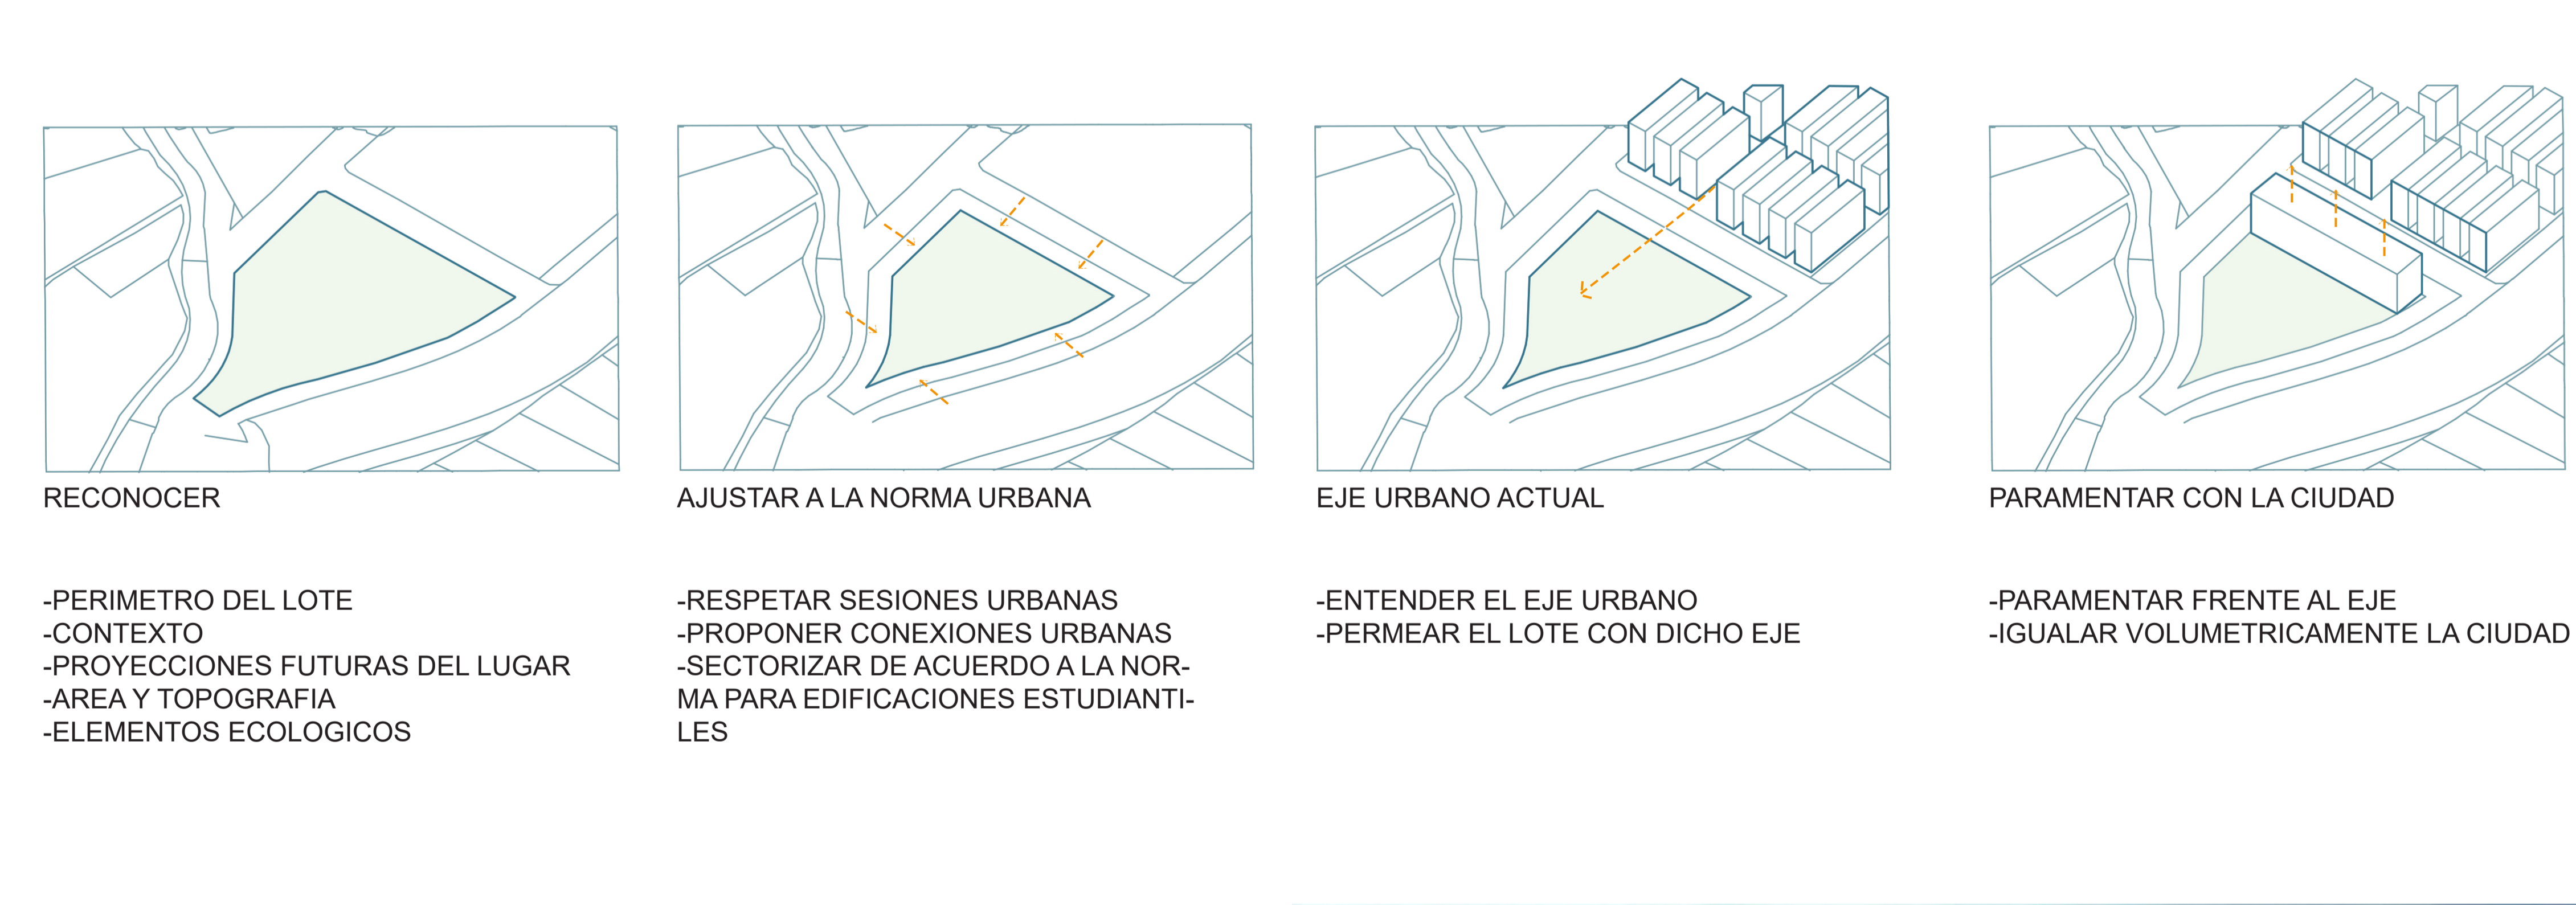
RECONOCER

-PERIMETRO DEL LOTE
-CONTEXTO
-PROYECCIONES FUTURAS DEL LUGAR
-AREA Y TOPOGRAFIA
-ELEMENTOS ECOLOGICOS

AJUSTAR A LA NORMA URBANA

-RESPETAR SESIONES URBANAS
-PROPONER CONEXIONES URBANAS
-SECTORIZAR DE ACUERDO A LA NORMA PARA EDIFICACIONES ESTUDIANTILES

EJE URBANO ACTUAL

-ENTENDER EL EJE URBANO
-PERMEAR EL LOTE CON DICHO EJE

PARAMENTAR CON LA CIUDAD

-PARAMENTAR FRENTE AL EJE
-IGUALAR VOLUMETRICAMENTE LA CIUDAD